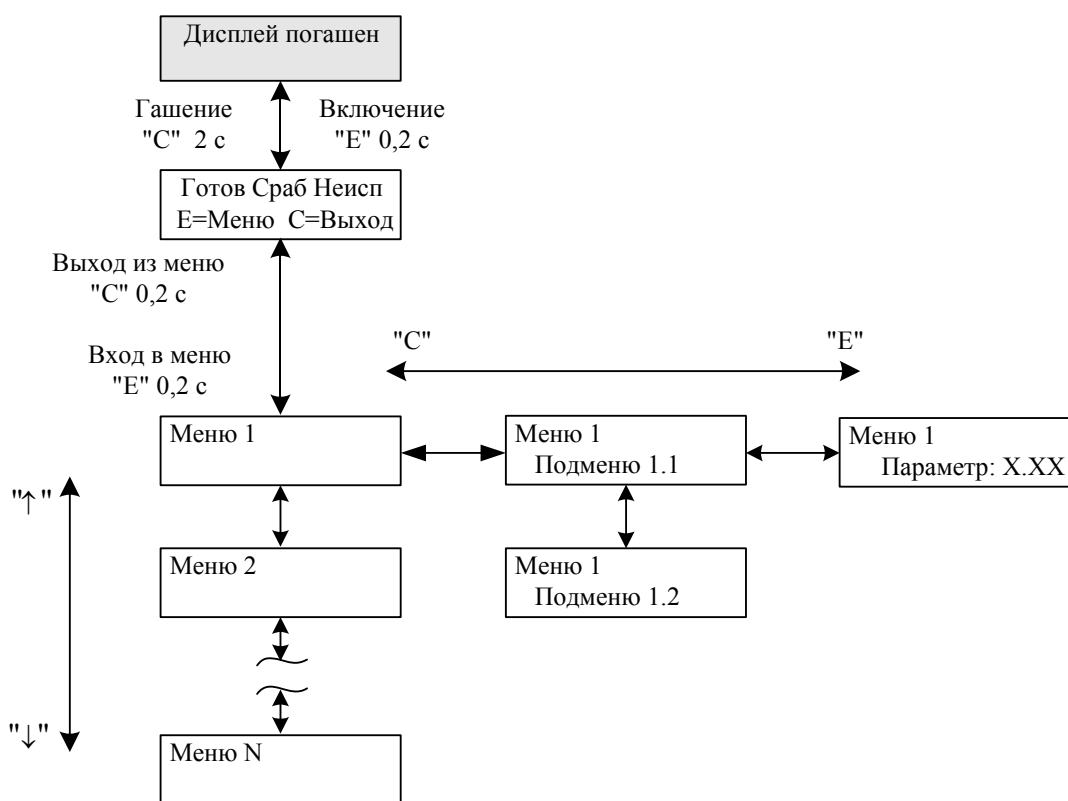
Дисплей погашен

Гашение
"C" 2 с

Включение
"E" 0,2 с

Готов Сраб Неисп
E=Меню C=Выход

Выход из меню
"C" 0,2 с

Вход в меню
"E" 0,2 с

"C"

"E"

Меню 1

Меню 1
Подменю 1.1

Меню 1
Параметр: X.XX

"↑"

Меню 2

Меню 1
Подменю 1.2

"↓"

Меню N